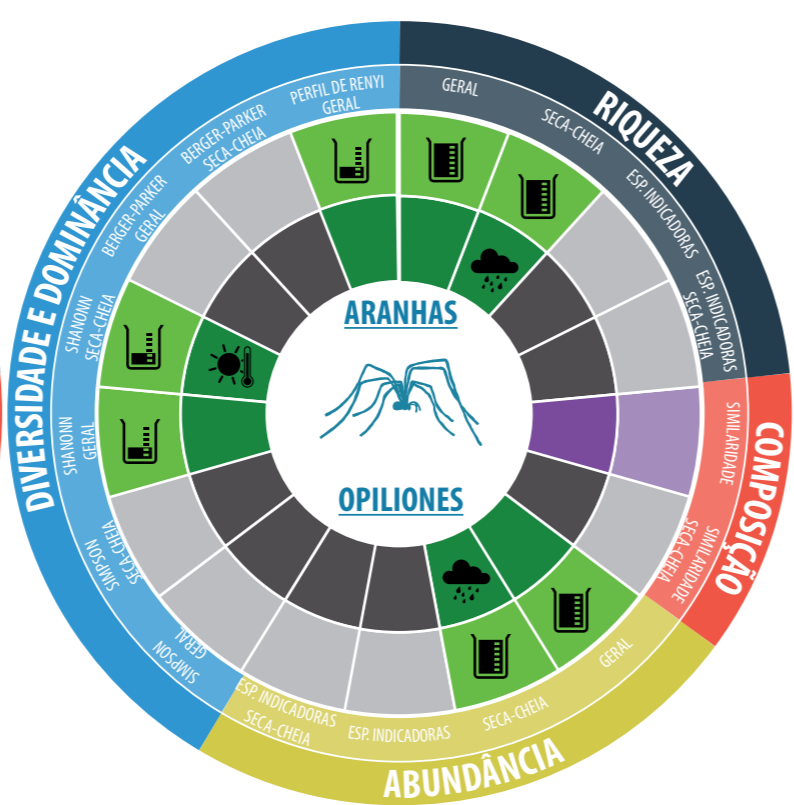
DIVERSIDADE E DOMINÂNCIA

RIQUEZA

COMPOSIÇÃO

ABUNDÂNCIA

PERFIL DE RENYI GERAL

BERGER-PARKER SECA-CHEIA

BERGER-PARKER GERAL

SHANONN SECA-CHEIA

SHA NONN GERAL

SIMPSON SECA-CHEIA

SIMPSON GERAL

GERAL

SECA-CHEIA

ESP. INDICADORAS

ESP. INDICADORAS SECA-CHEIA

SIMILARIDADE

SIMILARIDADE SECA-CHEIA

GERAL

SECA-CHEIA

ESP. INDICADORAS

ESP. INDICADORAS SECA-CHEIA

ARANHAS

OPILIONES